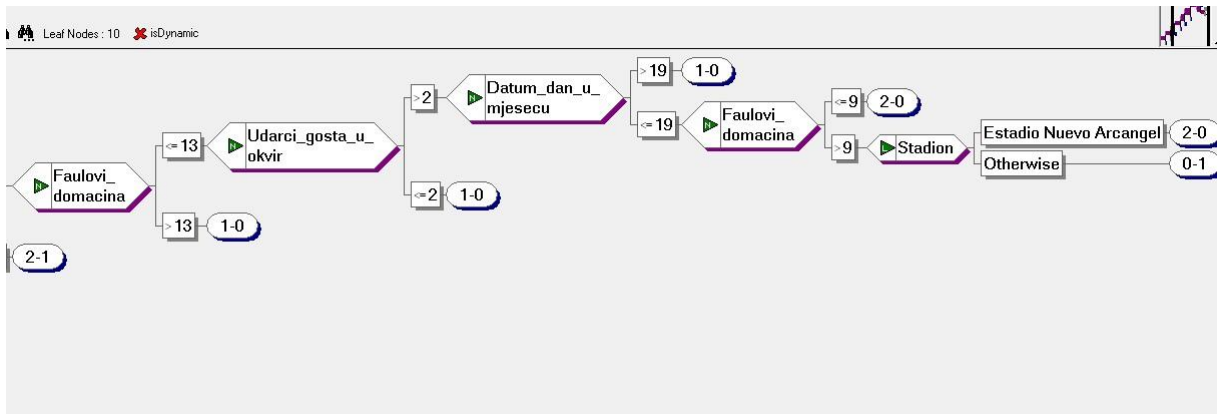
Leaf Nodes : 10 isDynamic

Faulovi_ domacina
<=13
Udarci_gosta_u_ okvir
>2
Datum_dan_u_ mjesecu
>19
1-0
<=19
Faulovi_ domacina
<=9
2-0
>9
Stadion
Estadio Nuevo Arcangel
2-0
Otherwise
0-1
<=2
1-0
>13
1-0
2-1